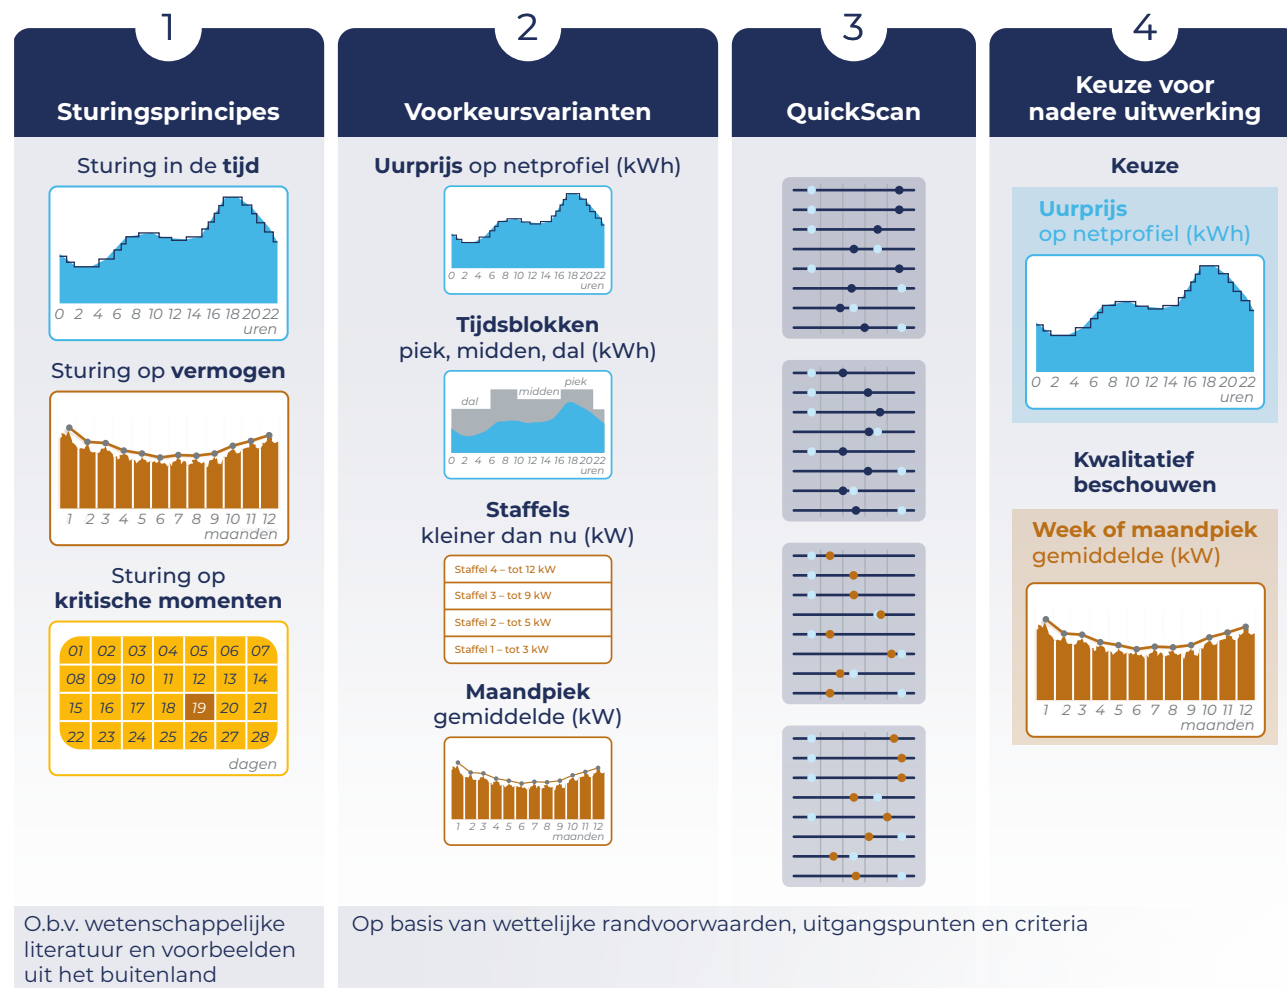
1

Sturingsprincipes

Sturing in de tijd

0 2 4 6 8 10 12 14 16 18 20 22
uren

Sturing op vermogen

1 2 3 4 5 6 7 8 9 10 11 12
maanden

Sturing op
kritische momenten

| 01 | 02 | 03 | 04 | 05 | 06 | 07 |
|---|---|---|---|---|---|---|
| 08 | 09 | 10 | 11 | 12 | 13 | 14 |
| 15 | 16 | 17 | 18 | 19 | 20 | 21 |
| 22 | 23 | 24 | 25 | 26 | 27 | 28 |

dagen

O.b.v. wetenschappelijke literatuur en voorbeelden uit het buitenland

2

Voorkeursvarianten

Uurprijs op netprofiel (kWh)

0 2 4 6 8 10 12 14 16 18 20 22
uren

Tijdsblokken
piek, midden, dal (kWh)

dal
midden
piek
0 2 4 6 8 10 12 14 16 18 20 22
uren

Staffels
kleiner dan nu (kW)

Staffel 4 – tot 12 kW
Staffel 3 – tot 9 kW
Staffel 2 – tot 5 kW
Staffel 1 – tot 3 kW

Maandpiek
gemiddelde (kW)

1 2 3 4 5 6 7 8 9 10 11 12
maanden

3

QuickScan

4

Keuze voor
nadere uitwerking

Keuze

Uurprijs
op netprofiel (kWh)

0 2 4 6 8 10 12 14 16 18 20 22
uren

Kwalitatief
beschouwen

Week of maandpiek
gemiddelde (kW)

1 2 3 4 5 6 7 8 9 10 11 12
maanden

Op basis van wettelijke randvoorwaarden, uitgangspunten en criteria